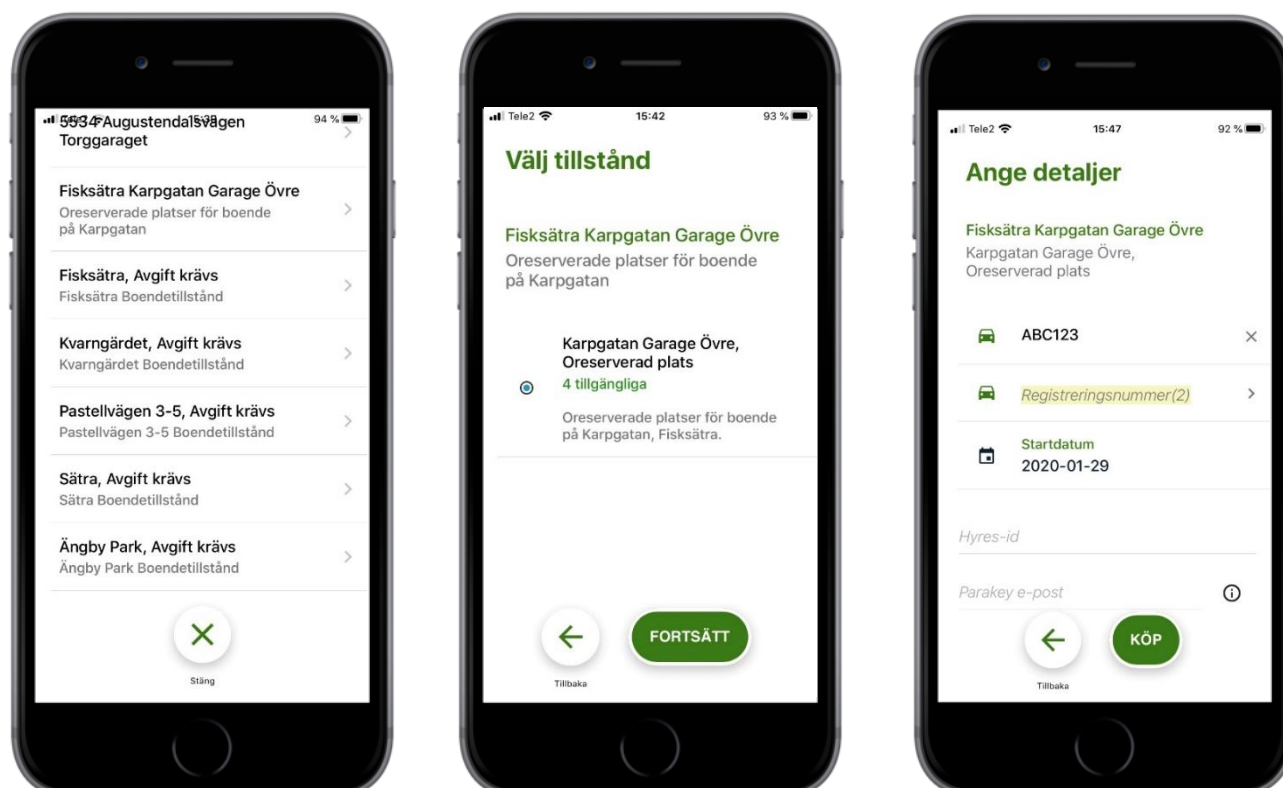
5534 Augustendalsvägen
94 %
Torggaraget

Fisksätra Karpgatan Garage Övre
Oreserverade platser för boende på Karpgatan

Fisksätra, Avgift krävs
Fisksätra Boendetillstånd

Kvarngärdet, Avgift krävs
Kvarngärdet Boendetillstånd

Pastellvägen 3-5, Avgift krävs
Pastellvägen 3-5 Boendetillstånd

Sätra, Avgift krävs
Sätra Boendetillstånd

Ängby Park, Avgift krävs
Ängby Park Boendetillstånd

Stäng

Tele2 15:42 93 %

Välj tillstånd

Fisksätra Karpgatan Garage Övre
Oreserverade platser för boende på Karpgatan

Karpgatan Garage Övre, Oreserverad plats
4 tillgängliga
Oreserverade platser för boende på Karpgatan, Fisksätra.

FORTSÄTT
Tillbaka

Tele2 15:47 92 %

Ange detaljer

Fisksätra Karpgatan Garage Övre
Karpgatan Garage Övre, Oreserverad plats

ABC123

Registreringsnummer(2)

Startdatum
2020-01-29

Hyres-id

Parakey e-post

KÖP
Tillbaka